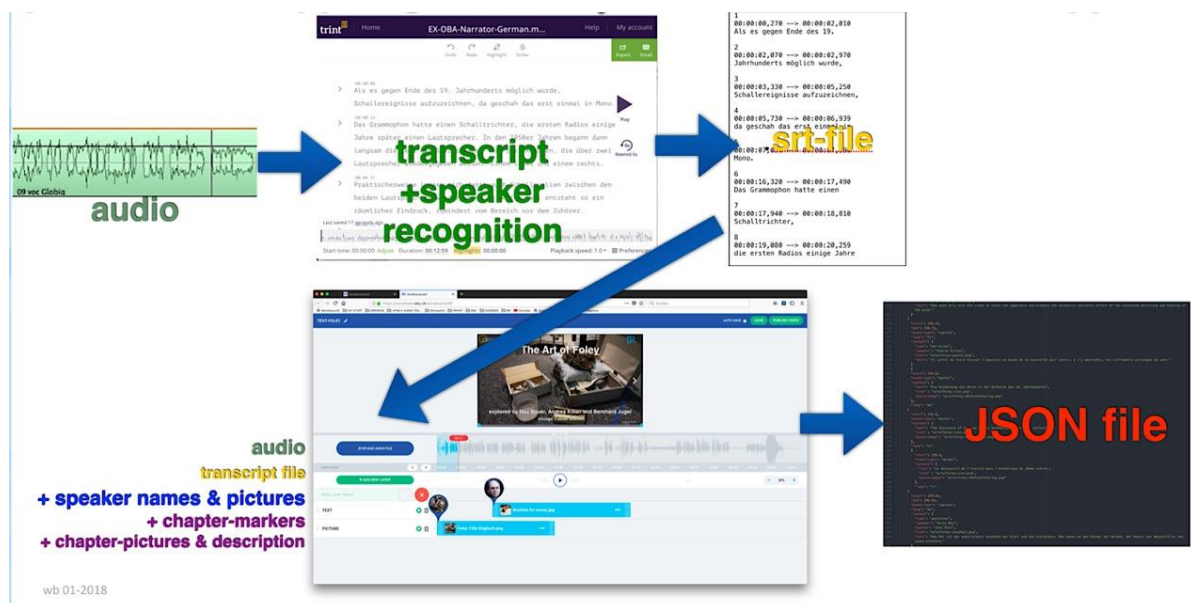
09 voc Globig

audio

trint Home EX-OBA-Narrator-German.m... Help My account

Undo Redo Highlight Strike Export Email

00:00:00
Als es gegen Ende des 19. Jahrhunderts möglich wurde, Schallereignisse aufzuzeichnen, da geschah das erst einmal in Mono.

Play

00:00:16
Das Grammophon hatte einen Schalltrichter, die ersten Radios einige Jahre später einen Lautsprecher. In den 1950er Jahren begann dann langsam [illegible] die über zwei Lautsprecher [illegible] einen rechts.

Rewind 5s

00:00:37
Praktischerweise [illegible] zwischen den beiden Lautsprechern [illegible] entsteht so ein räumlicher Eindruck, zumindest vom Bereich vor dem Zuhörer.

Last saved 17 seconds ago

Start time: 00:00:00 Adjust Duration: 00:12:59 Highlights 00:00:00 Playback speed: 1.0× Preferences

transcript
+speaker
recognition

1
00:00:00,270 --> 00:00:02,010
Als es gegen Ende des 19.

2
00:00:02,070 --> 00:00:02,970
Jahrhunderts möglich wurde,

3
00:00:03,330 --> 00:00:05,250
Schallereignisse aufzuzeichnen,

4
00:00:05,730 --> 00:00:06,939
da geschah das erst einmal in

5
00:00:07,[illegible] --> 00:00:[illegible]
Mono.

6
00:00:16,320 --> 00:00:17,490
Das Grammophon hatte einen

7
00:00:17,940 --> 00:00:18,810
Schalltrichter,

8
00:00:19,080 --> 00:00:20,259
die ersten Radios einige Jahre

srt-file

TEST FOLEY

AUTO SAVE SAVE PUBLISH PAGE

The Art of Foley

explored by Max Bauer, Andrea Kilian and Bernhard Jugel

UPLOAD AUDIO FILE

+ ADD NEW LAYER

TEXT

Audios for scene.jpg

PICTURE

Foley Film Englisch.png

audio
transcript file
+ speaker names & pictures
+ chapter-markers
+ chapter-pictures & description

JSON file

wb 01-2018